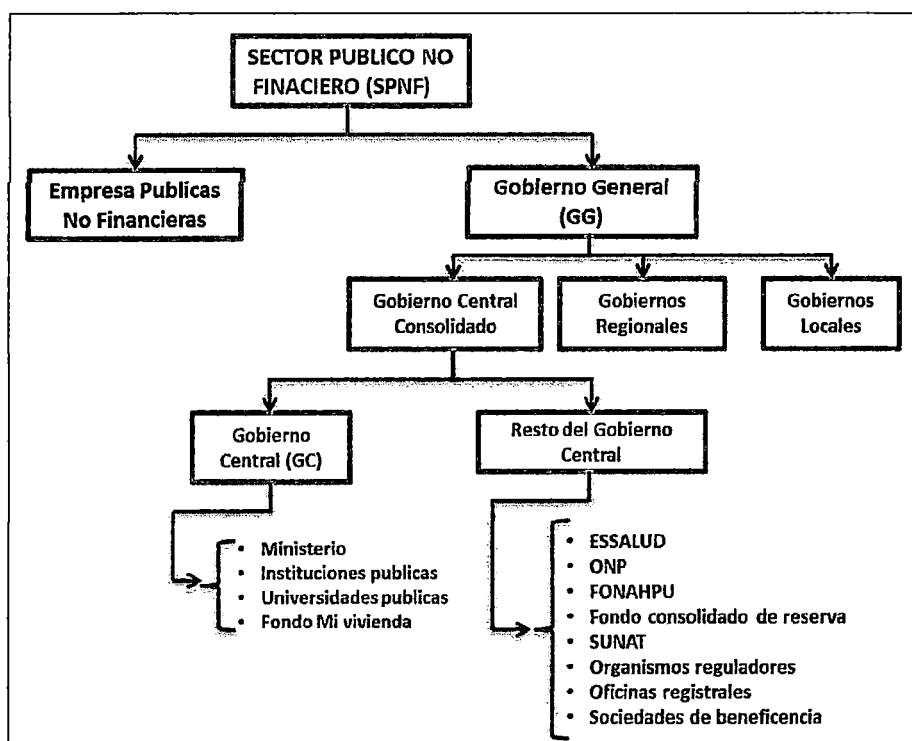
SECTOR PUBLICO NO FINACIERO (SPNF)

Empresa Publicas No Financieras

Gobierno General (GG)

Gobierno Central Consolidado

Gobiernos Regionales

Gobiernos Locales

Gobierno Central (GC)

Resto del Gobierno Central

- Ministerio
- Instituciones publicas
- Universidades publicas
- Fondo Mi vivienda

- ESSALUD
- ONP
- FONAHPU
- Fondo consolidado de reserva
- SUNAT
- Organismos reguladores
- Oficinas registrales
- Sociedades de beneficencia